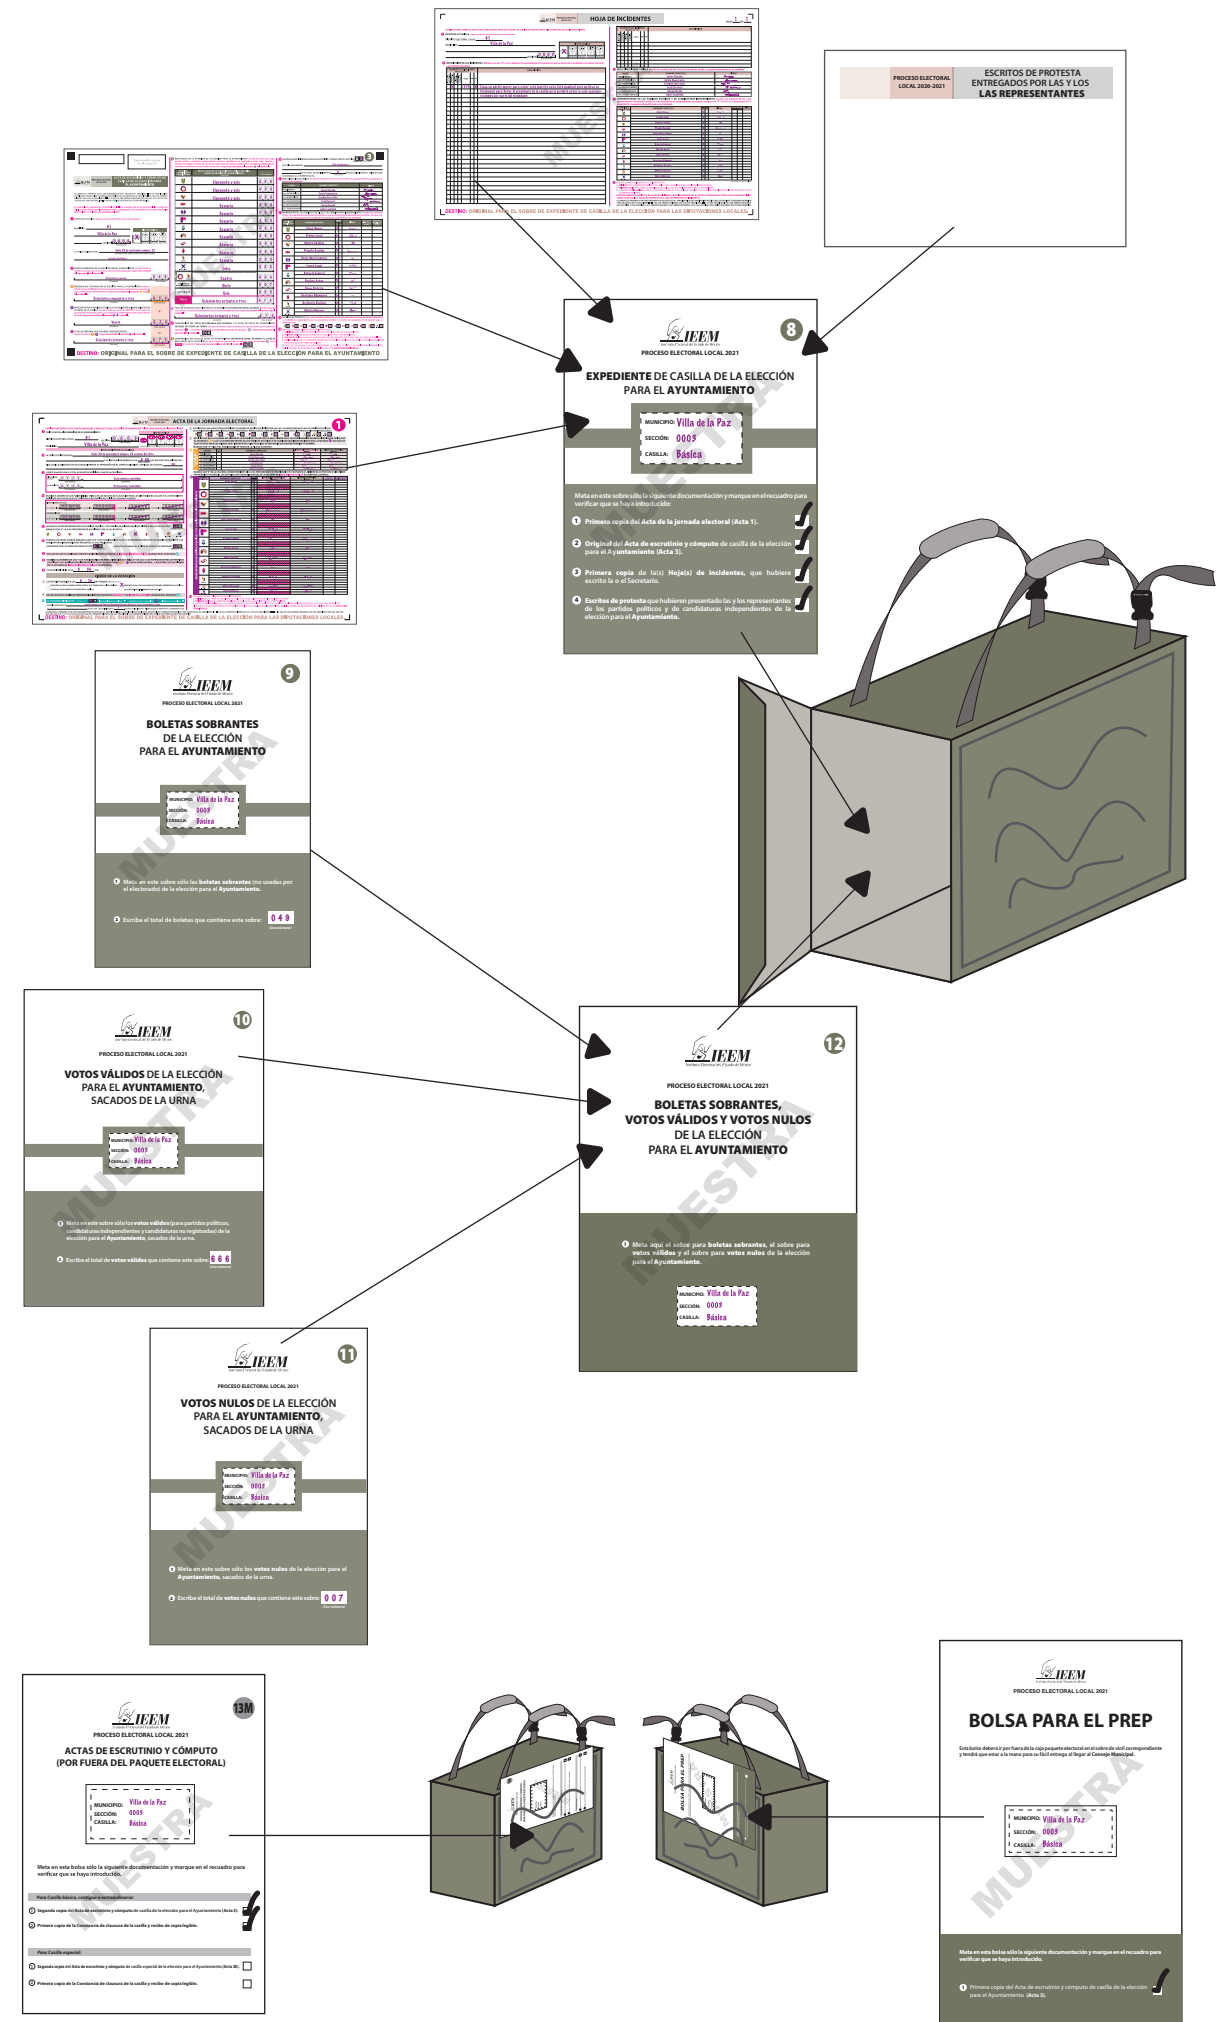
HOJA DE INCIDENTES

DESTINO: ORIGINAL PARA EL SOBRE DE EXPEDIENTE DE CASILLA DE LA ELECCIÓN PARA LAS DIPUTACIONES LOCALES

PROCESO ELECTORAL LOCAL 2020-2021

ESCRITOS DE PROTESTA ENTREGADOS POR LAS Y LOS LAS REPRESENTANTES

DESTINO: ORIGINAL PARA EL SOBRE DE EXPEDIENTE DE CASILLA DE LA ELECCIÓN PARA EL AYUNTAMIENTO

ACTA DE LA JORNADA ELECTORAL

DESTINO: ORIGINAL PARA EL SOBRE DE EXPEDIENTE DE CASILLA DE LA ELECCIÓN PARA LAS DIPUTACIONES LOCALES

8
IEEM
PROCESO ELECTORAL LOCAL 2021

EXPEDIENTE DE CASILLA DE LA ELECCIÓN PARA EL AYUNTAMIENTO

MUNICIPIO: Villa de la Paz
SECCIÓN: 0003
CASILLA: Básica

Meta en este sobre sólo la siguiente documentación y marque en el recuadro para verificar que se haya introducido:

1 Primera copia del Acta de la jornada electoral (Acta 1).
2 Original del Acta de escrutinio y cómputo de casilla de la elección para el Ayuntamiento (Acta 3).
3 Primera copia de la(s) Hoja(s) de incidentes, que hubiere escrito la o el Secretario.
4 Escritos de protesta que hubieren presentado las y los representantes de los partidos políticos y de candidaturas independientes de la elección para el Ayuntamiento.

9
IEEM
PROCESO ELECTORAL LOCAL 2021

BOLETAS SOBRANTES DE LA ELECCIÓN PARA EL AYUNTAMIENTO

MUNICIPIO: Villa de la Paz
SECCIÓN: 0003
CASILLA: Básica

1 Meta en este sobre sólo las boletas sobrantes (no usadas por el electorado) de la elección para el Ayuntamiento.
2 Escriba el total de boletas que contiene este sobre: 0 4 9

MUESTRA

10
IEEM
PROCESO ELECTORAL LOCAL 2021

VOTOS VÁLIDOS DE LA ELECCIÓN PARA EL AYUNTAMIENTO, SACADOS DE LA URNA

MUNICIPIO: Villa de la Paz
SECCIÓN: 0003
CASILLA: Básica

1 Meta en este sobre sólo los votos válidos (para partidos políticos, candidaturas independientes y candidaturas no registradas) de la elección para el Ayuntamiento, sacados de la urna.
2 Escriba el total de votos válidos que contiene este sobre: 6 6 6

MUESTRA

12
IEEM
PROCESO ELECTORAL LOCAL 2021

BOLETAS SOBRANTES, VOTOS VÁLIDOS Y VOTOS NULOS DE LA ELECCIÓN PARA EL AYUNTAMIENTO

1 Meta aquí el sobre para boletas sobrantes, el sobre para votos válidos y el sobre para votos nulos de la elección para el Ayuntamiento.

MUNICIPIO: Villa de la Paz
SECCIÓN: 0003
CASILLA: Básica

MUESTRA

11
IEEM
PROCESO ELECTORAL LOCAL 2021

VOTOS NULOS DE LA ELECCIÓN PARA EL AYUNTAMIENTO, SACADOS DE LA URNA

MUNICIPIO: Villa de la Paz
SECCIÓN: 0003
CASILLA: Básica

1 Meta en este sobre sólo los votos nulos de la elección para el Ayuntamiento, sacados de la urna.
2 Escriba el total de votos nulos que contiene este sobre: 0 0 7

MUESTRA

13M
IEEM
PROCESO ELECTORAL LOCAL 2021

ACTAS DE ESCRUTINIO Y CÓMPUTO (POR FUERA DEL PAQUETE ELECTORAL)

MUNICIPIO: Villa de la Paz
SECCIÓN: 0003
CASILLA: Básica

Meta en esta bolsa sólo la siguiente documentación y marque en el recuadro para verificar que se haya introducido.

Para Casilla básica, contigua o extraordinaria:
1 Segunda copia del Acta de escrutinio y cómputo de casilla de la elección para el Ayuntamiento (Acta 3).
2 Primera copia de la Constancia de clausura de la casilla y recibo de copia legible.

Para Casilla especial:
1 Segunda copia del Acta de escrutinio y cómputo de casilla especial de la elección para el Ayuntamiento (Acta 3E).
2 Primera copia de la Constancia de clausura de la casilla y recibo de copia legible.

MUESTRA

IEEM
PROCESO ELECTORAL LOCAL 2021

BOLSA PARA EL PREP

Esta bolsa deberá ir por fuera de la caja paquete electoral en el sobre de vinil correspondiente y tendrá que estar a la mano para su fácil entrega al llegar al Consejo Municipal.

MUNICIPIO: Villa de la Paz
SECCIÓN: 0003
CASILLA: Básica

Meta en esta bolsa sólo la siguiente documentación y marque en el recuadro para verificar que se haya introducido.

1 Primera copia del Acta de escrutinio y cómputo de casilla de la elección para el Ayuntamiento (Acta 3).

MUESTRA